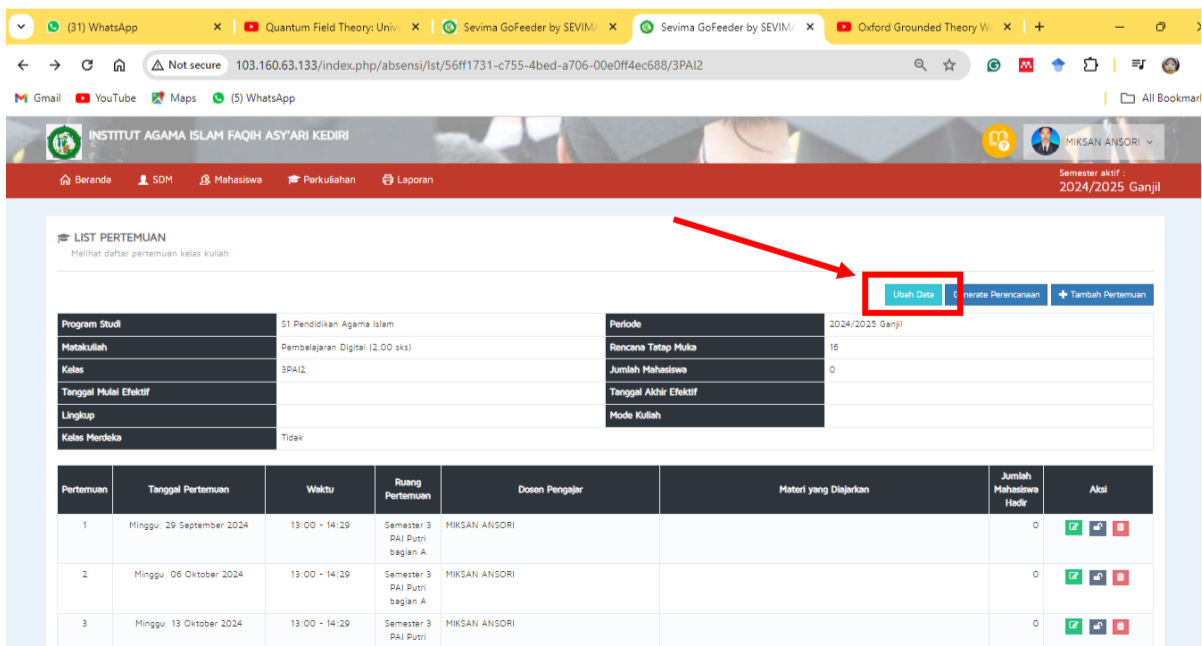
(31) WhatsApp
Quantum Field Theory: Univ
Sevima GoFeeder by SEVIM
Sevima GoFeeder by SEVIM
Oxford Grounded Theory W

Not secure 103.160.63.133/index.php/absensi/lst/56ff1731-c755-4bed-a706-00e0ff4ec688/3PAI2

Gmail YouTube Maps (5) WhatsApp All Bookmar

INSTITUT AGAMA ISLAM FAQIH ASY'ARI KEDIRI
MIKSAN ANSORI

Beranda SDM Mahasiswa Perkuliahan Laporan
Semester aktif :
2024/2025 Ganjil

LIST PERTEMUAN
Melihat daftar pertemuan kelas kuliah

Ubah Data Generate Perencanaan Tambah Pertemuan

| Program Studi | S1 Pendidikan Agama Islam | Periode | 2024/2025 Ganjil |
|---|---|---|---|
| Matakuliah | Pembelajaran Digital (2.00 sks) | Rencana Tatap Muka | 16 |
| Kelas | 3PAI2 | Jumlah Mahasiswa | 0 |
| Tanggal Mulai Efektif | | Tanggal Akhir Efektif | |
| Lingkup | | Mode Kuliah | |
| Kelas Merdeka | Tidak | | |

| Pertemuan | Tanggal Pertemuan | Waktu | Ruang Pertemuan | Dosen Pengajar | Materi yang Diajarkan | Jumlah Mahasiswa Hadir | Aksi |
|---|---|---|---|---|---|---|---|
| 1 | Minggu, 29 September 2024 | 13:00 - 14:29 | Semester 3 PAI Putri bagian A | MIKSAN ANSORI | | 0 | |
| 2 | Minggu, 06 Oktober 2024 | 13:00 - 14:29 | Semester 3 PAI Putri bagian A | MIKSAN ANSORI | | 0 | |
| 3 | Minggu, 13 Oktober 2024 | 13:00 - 14:29 | Semester 3 PAI Putri | MIKSAN ANSORI | | 0 | |